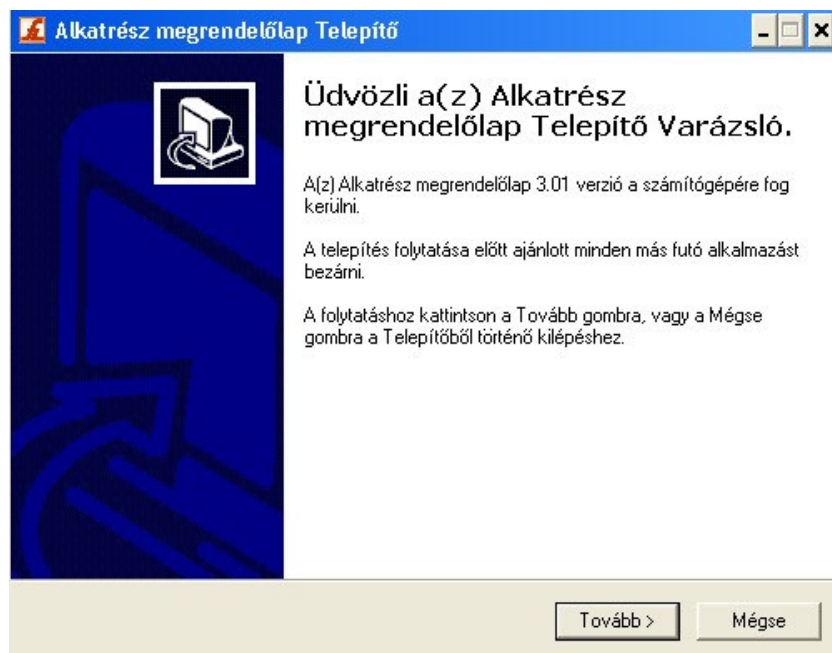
Alkatrész megrendelőlap Telepítő

Üdvözli a(z) Alkatrész megrendelőlap Telepítő Varázsló.

A(z) Alkatrész megrendelőlap 3.01 verzió a számítógépére fog kerülni.

A telepítés folytatása előtt ajánlott minden más futó alkalmazást bezárni.

A folytatáshoz kattintson a Tovább gombra, vagy a Mégse gombra a Telepítőből történő kilépéshez.

Tovább >

Mégse